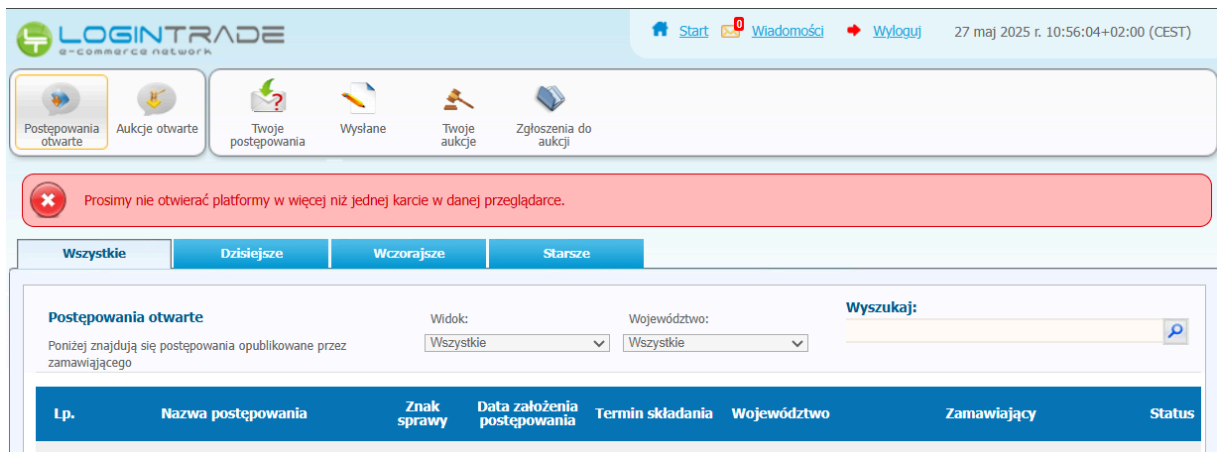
LOGINTRADE
e-commerce network

Start 0 Wiadomości Wyloguj 27 maj 2025 r. 10:56:04+02:00 (CEST)

Postępowania otwarte
Aukcje otwarte
Twoje postępowania
Wysłane
Twoje aukcje
Zgłoszenia do aukcji

Prosimy nie otwierać platformy w więcej niż jednej karcie w danej przeglądarce.

Wszystkie
Dzisiejsze
Wczorajsze
Starsze

Postępowania otwarte
Poniżej znajdują się postępowania opublikowane przez zamawiającego

Widok:
Wszystkie

Województwo:
Wszystkie

Wyszukaj:

| Lp. | Nazwa postępowania | Znak sprawy | Data założenia postępowania | Termin składania | Województwo | Zamawiający | Status |
|---|---|---|---|---|---|---|---|